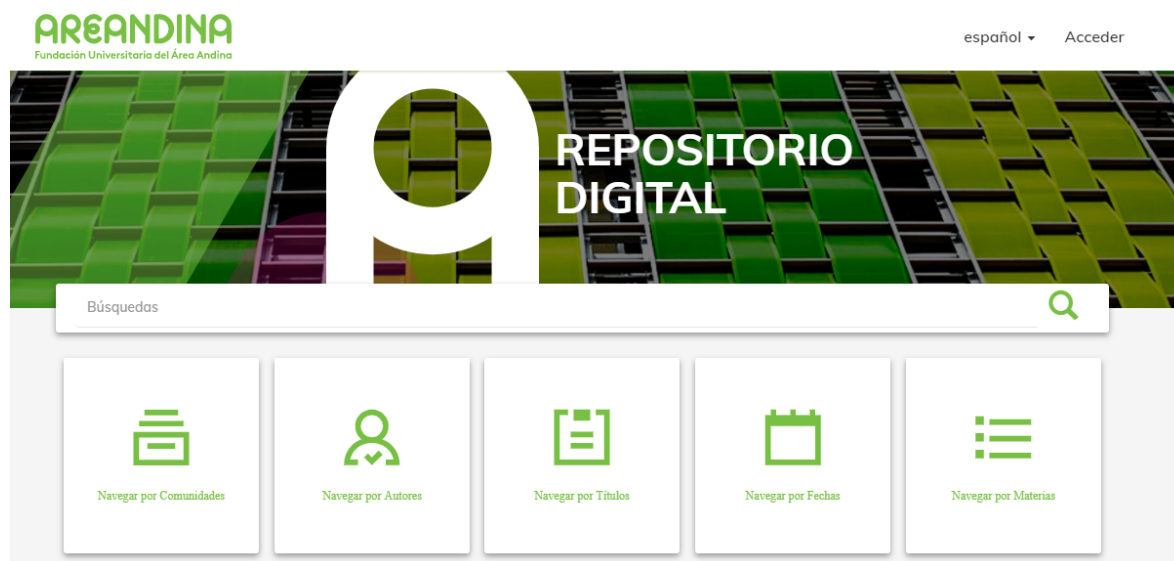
AREANDINA
Fundación Universitaria del Área Andina

español ▾ Acceder

REPOSITORIO DIGITAL

Búsquedas

Navegar por Comunidades

Navegar por Autores

Navegar por Títulos

Navegar por Fechas

Navegar por Materias